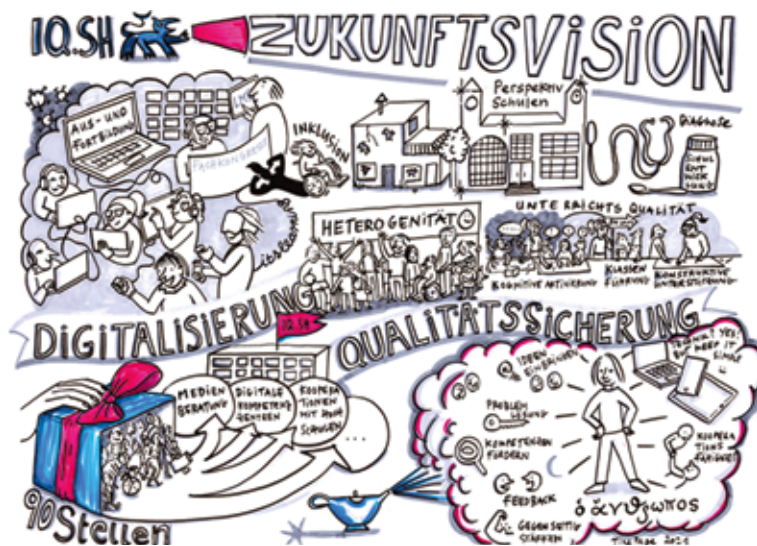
IQ.SH ZUKUNFTSVISION

AUS- UND FORTBILDUNG

FACHKONFERENZ

INKLUSION

LERNBEGLEITUNG

Perspektiv Schulen

DIAGNOSE

DIAGNOSTIK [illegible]

HETEROGENITÄT

UNTERRICHTSQUALITÄT

KOGNITIVE AKTIVIERUNG

KLASSENFÜHRUNG

KONSTRUKTIVE UNTERSTÜTZUNG

DIGITALISIERUNG

IQ.SH

QUALITÄTSSICHERUNG

MEDIENBERATUNG

DIGITALE KOMPETENZEN

KOOPERATIONEN MIT DEN SCHULEN

...

90 Stellen

IDEEN EINBRINGEN

PROBLEMLÖSUNG

KOMPETENZEN FÖRDERN

FEEDBACK

GEGENSEITIG STÄRKEN

KOOPERATIONSFÄHIGKEIT

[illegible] YES! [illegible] KEEP IT SIMPLE

ὀλιγόγνωτος

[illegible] 2015